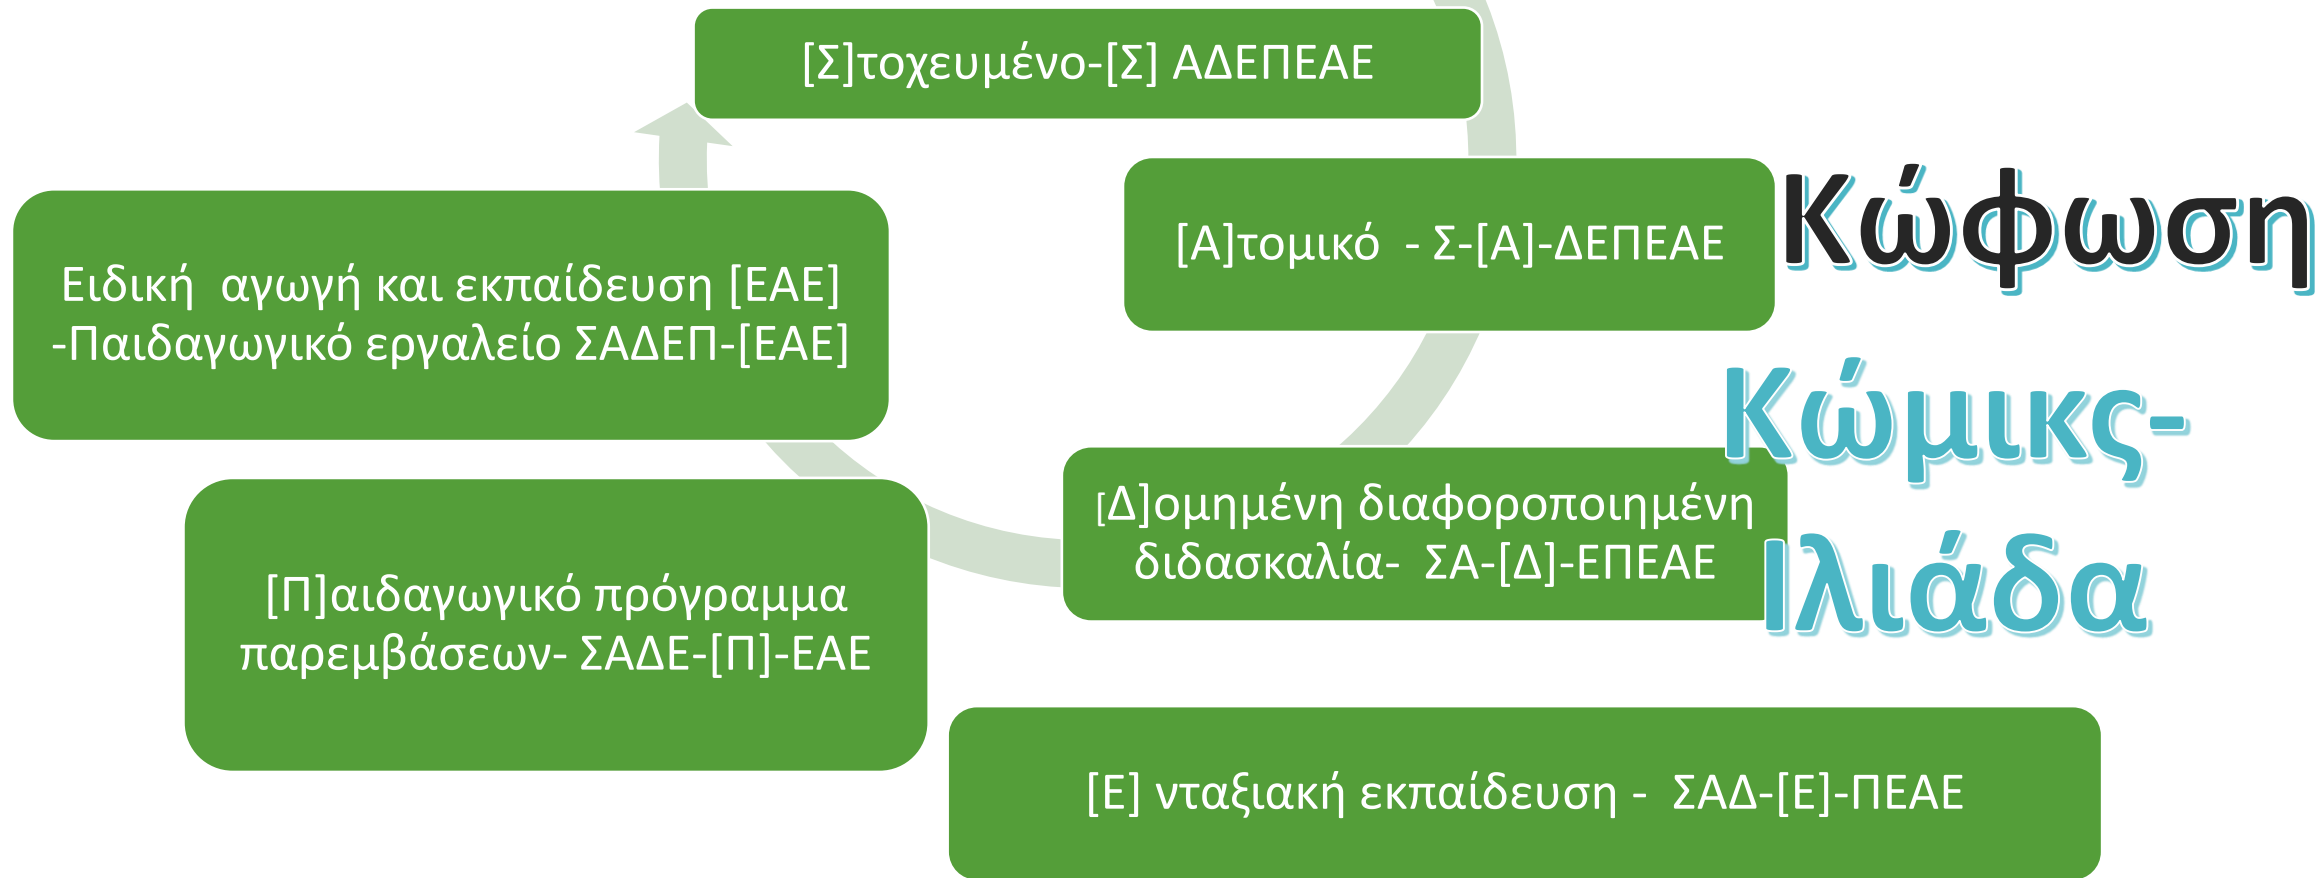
[Σ]τοχευμένο-[Σ] ΑΔΕΠΕΑΕ

[Α]τομικό - Σ-[Α]-ΔΕΠΕΑΕ

Κώφωση

Κώμικς-Ιλιάδα

[Δ]ομημένη διαφοροποιημένη διδασκαλία- ΣΑ-[Δ]-ΕΠΕΑΕ

[Ε] νταξιακή εκπαίδευση - ΣΑΔ-[Ε]-ΠΕΑΕ

[Π]αιδαγωγικό πρόγραμμα παρεμβάσεων- ΣΑΔΕ-[Π]-ΕΑΕ

Ειδική αγωγή και εκπαίδευση [ΕΑΕ] -Παιδαγωγικό εργαλείο ΣΑΔΕΠ-[ΕΑΕ]